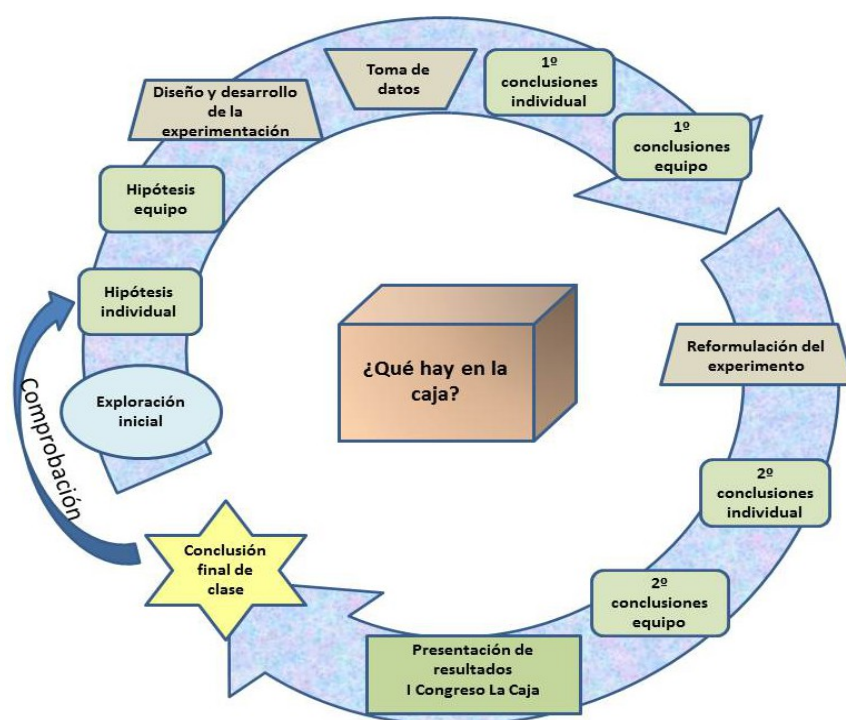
Diseño y desarrollo de la experimentación

Toma de datos

1º conclusiones individual

1º conclusiones equipo

Hipótesis equipo

Hipótesis individual

¿Qué hay en la caja?

Reformulación del experimento

Comprobación

Exploración inicial

2º conclusiones individual

Conclusión final de clase

2º conclusiones equipo

Presentación de resultados I Congreso La Caja